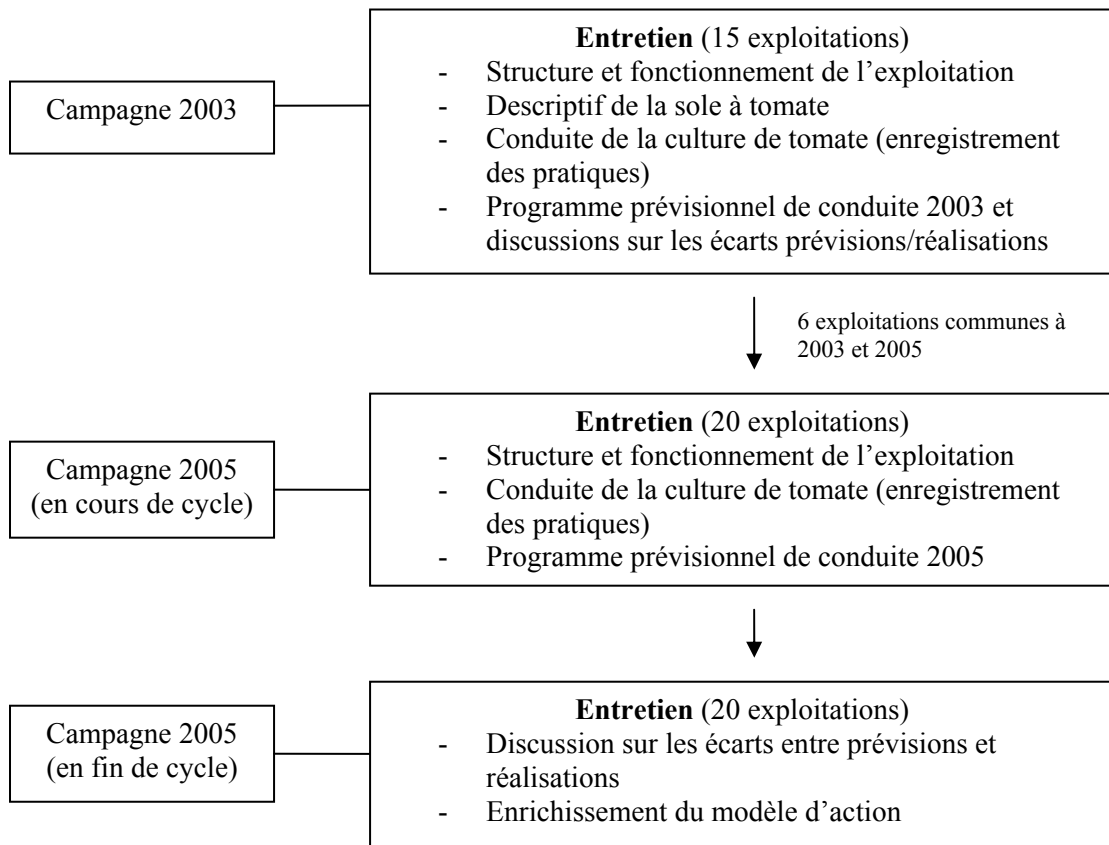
Campagne 2003

**Entretien** (15 exploitations)
- Structure et fonctionnement de l'exploitation
- Descriptif de la sole à tomate
- Conduite de la culture de tomate (enregistrement des pratiques)
- Programme prévisionnel de conduite 2003 et discussions sur les écarts prévisions/réalisations

6 exploitations communes à 2003 et 2005

Campagne 2005 (en cours de cycle)

**Entretien** (20 exploitations)
- Structure et fonctionnement de l'exploitation
- Conduite de la culture de tomate (enregistrement des pratiques)
- Programme prévisionnel de conduite 2005

Campagne 2005 (en fin de cycle)

**Entretien** (20 exploitations)
- Discussion sur les écarts entre prévisions et réalisations
- Enrichissement du modèle d'action